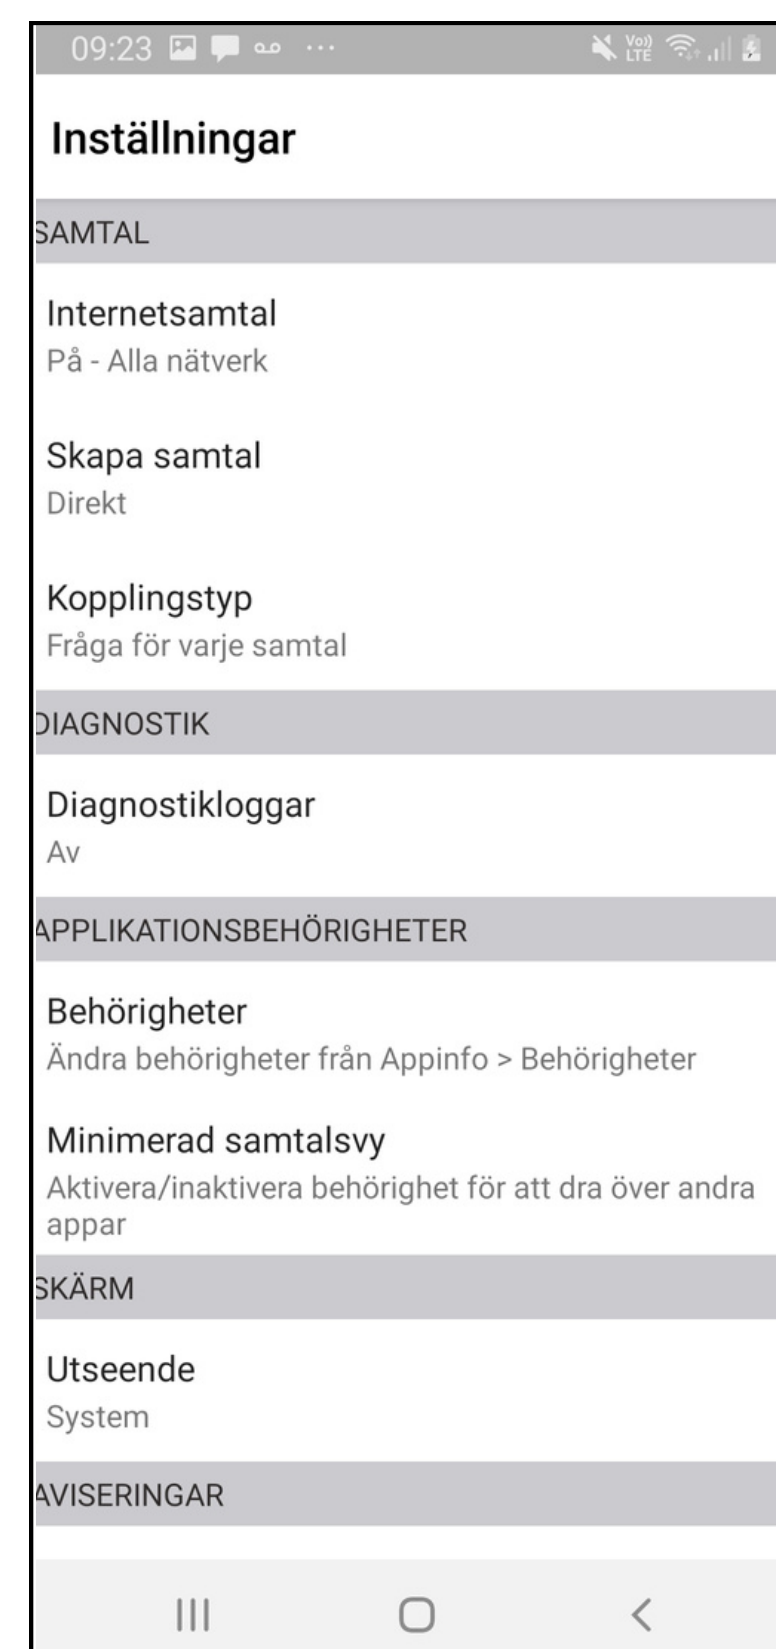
09:23

Vo) LTE

Inställningar

SAMTAL

Internetsamtal
På - Alla nätverk

Skapa samtal
Direkt

Kopplingstyp
Fråga för varje samtal

DIAGNOSTIK

Diagnostikloggar
Av

APPLIKATIONSBEHÖRIGHETER

Behörigheter
Ändra behörigheter från Appinfo > Behörigheter

Minimerad samtalsvy
Aktivera/inaktivera behörighet för att dra över andra appar

SKÄRM

Utseende
System

AVISERINGAR